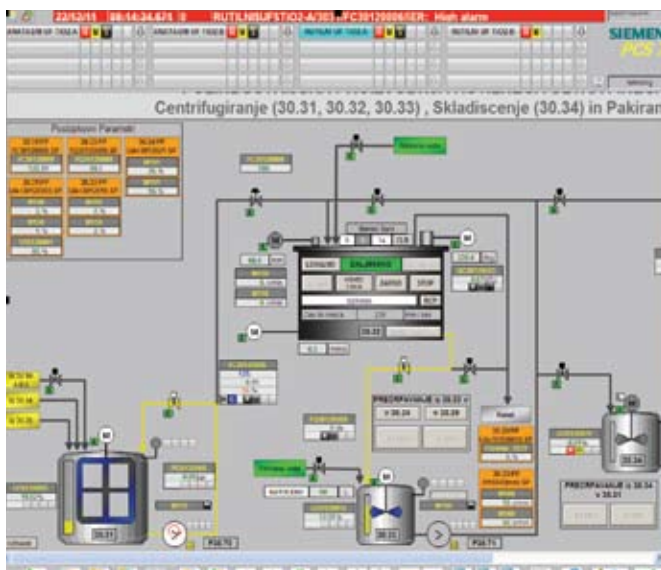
22/12/11 08:14:34.671 0 RUTILNISUFSTIO2-A/303.../FC30120006/SER: High alarm

SIEMENS
PCS

Centrifugiranje (30.31, 30.32, 30.33) , Skladiscenje (30.34) in Pakiran

Postopkovni Parametri

ZALIVANJE

SPUST

STOP

30.32

PRECRPAVANJE iz 30.32 v

v 30.34

v 30.09

PRECRPAVANJE iz 30.34 v 30.01

30.31

30.32

30.34

PSA.T2

PSA.T1